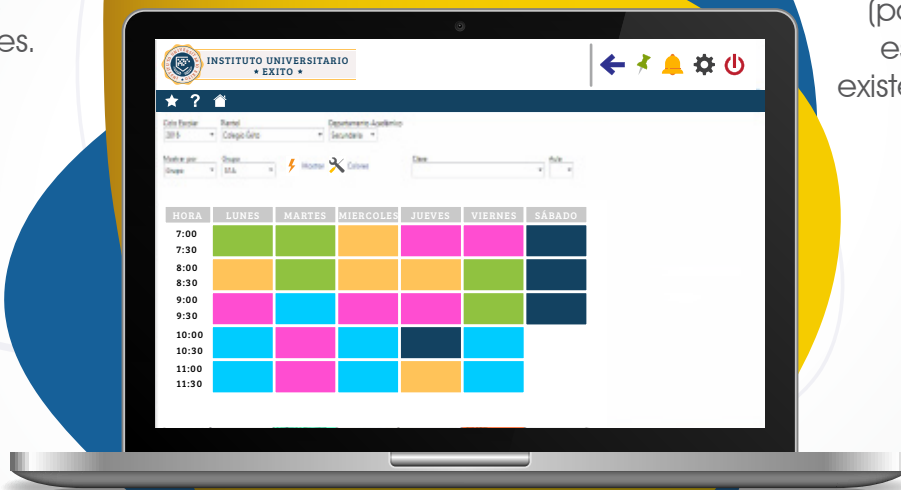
es.

(po
es
existe

INSTITUTO UNIVERSITARIO
★ EXITO ★

Ciclo Escolar
2015
Plantel
Colegio Éxito
Departamento Académico
Secundaria

Mostrar por
Grupo
Grupo
1A
Mostrar
Colores
Clase
Aula

| HORA | LUNES | MARTES | MIERCOLES | JUEVES | VIERNES | SÁBADO |
|---|---|---|---|---|---|---|
| 7:00 7:30 | | | | | | |
| 8:00 8:30 | | | | | | |
| 9:00 9:30 | | | | | | |
| 10:00 10:30 | | | | | | |
| 11:00 11:30 | | | | | | |